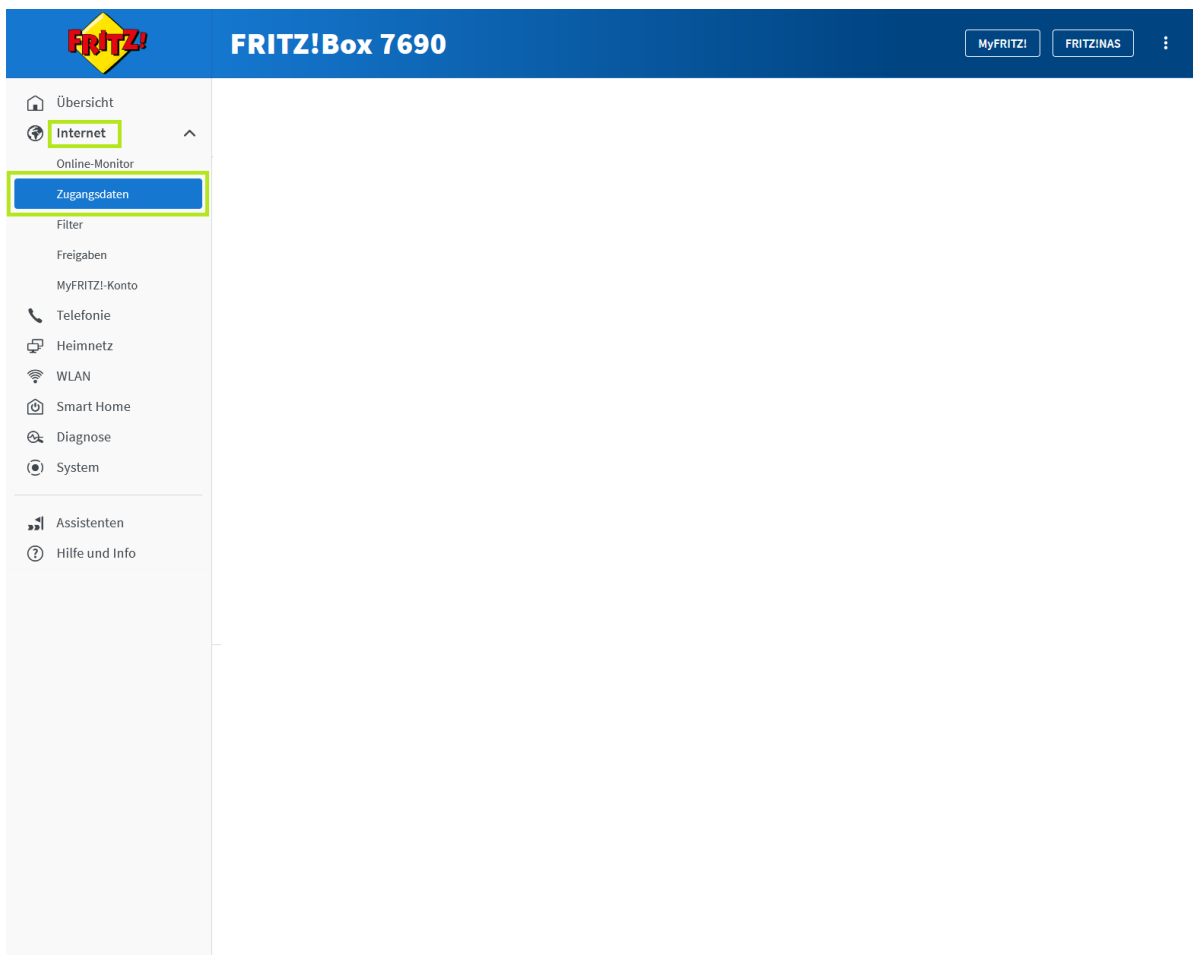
FRITZ!

FRITZ!Box 7690

MyFRITZ!

FRITZ!NAS

Übersicht

Internet

Online-Monitor

Zugangsdaten

Filter

Freigaben

MyFRITZ!-Konto

Telefonie

Heimnetz

WLAN

Smart Home

Diagnose

System

Assistenten

Hilfe und Info